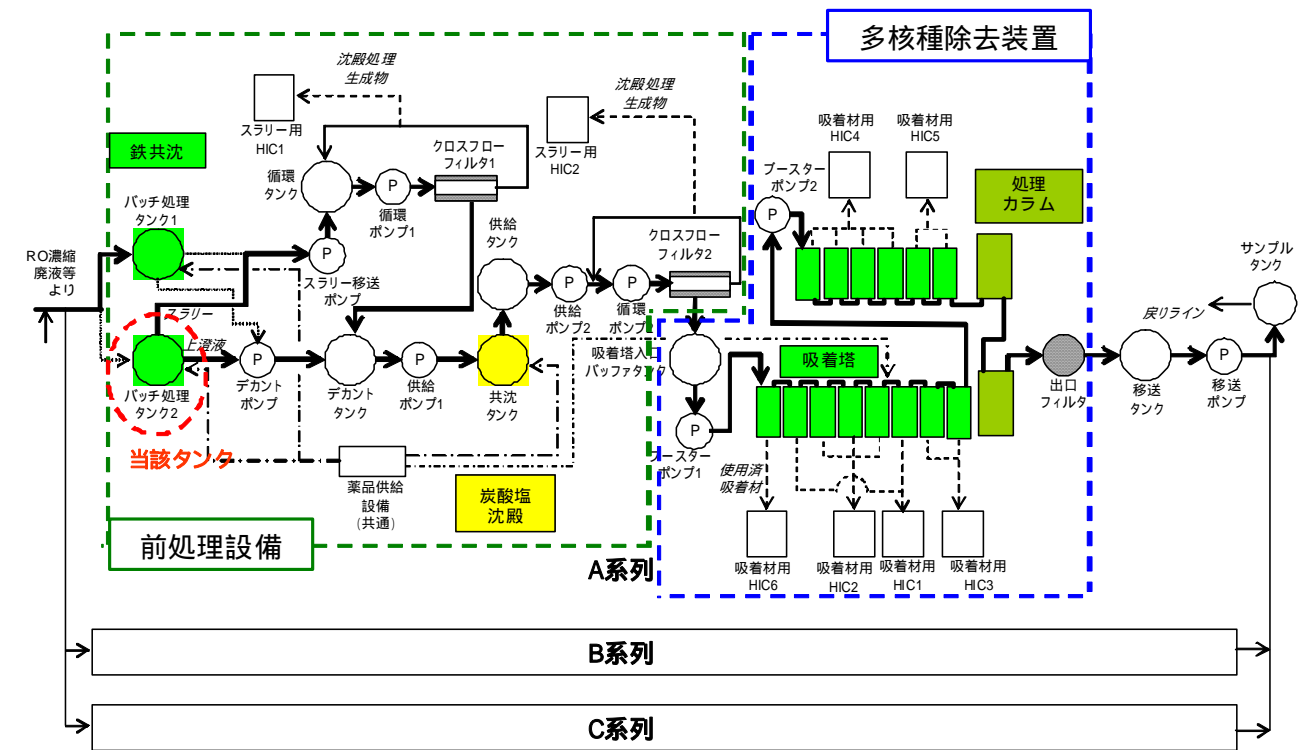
多核種除去装置

沈殿処理生成物

スラリー用 HIC1

鉄共沈

循環タンク

P

クロスフローフィルタ1

循環ポンプ1

沈殿処理生成物

スラリー用 HIC2

吸着材用 HIC4

吸着材用 HIC5

ブースターポンプ2

処理カラム

バッチ処理タンク1

RO濃縮廃液等より

スラリー移送ポンプ

供給タンク

供給ポンプ2

循環ポンプ2

クロスフローフィルタ2

サンプルタンク

スラリー

上澄液

戻りライン

バッチ処理タンク2

デカントポンプ

デカントタンク

供給ポンプ1

共沈タンク

吸着塔入口バッファタンク

吸着塔

出口フィルタ

移送タンク

移送ポンプ

ブースターポンプ1

当該タンク

薬品供給設備（共通）

炭酸塩沈殿

使用済吸着材

前処理設備

A系列

吸着材用 HIC6

吸着材用 HIC2

吸着材用 HIC1

吸着材用 HIC3

B系列

C系列